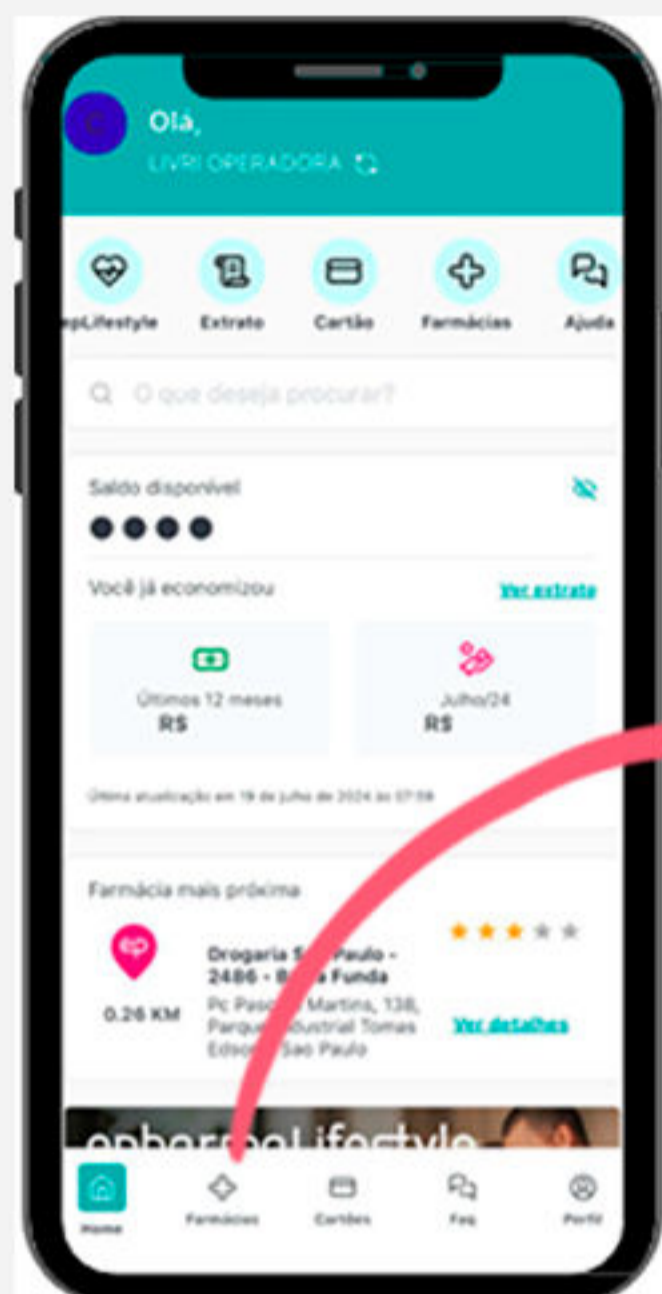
C

Olá,
LIVRI OPERADORA

epLifestyle
Extrato
Cartão
Farmácias
Ajuda

O que deseja procurar?

Saldo disponível
●●●●

Você já economizou
Ver extrato

Últimos 12 meses
R$

Julho/24
R$

Última atualização em 19 de julho de 2024 às 07:08

Farmácia mais próxima

0.26 KM

Drogaria S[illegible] Paulo - 2486 - B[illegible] Funda
Pc Pas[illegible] Martins, 138, Parque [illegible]dustrial Tomas Ediso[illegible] Sao Paulo

Ver detalhes

epharma Lifestyle

Home
Farmácias
Cartões
Faq
Perfil